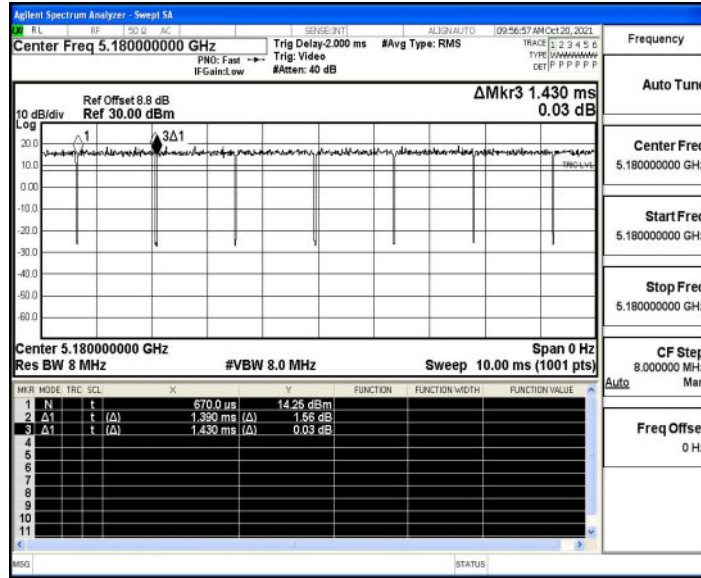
Agilent Spectrum Analyzer - Swept SA

RL RF 50 Ω AC SENSE:INT ALIGN AUTO 09:56:57 AM Oct 20, 2021

Center Freq 5.180000000 GHz PNO: Fast IFGain:Low Trig Delay-2.000 ms Trig: Video #Atten: 40 dB #Avg Type: RMS TRACE 1 2 3 4 5 6 TYPE WWWWWW DET P P P P P P

10 dB/div Ref Offset 8.8 dB Ref 30.00 dBm

ΔMkr3 1.430 ms 0.03 dB

Log

20.0
10.0
0.00
-10.0
-20.0
-30.0
-40.0
-50.0
-60.0

1
3Δ1
TRIG LVL

Center 5.180000000 GHz
Res BW 8 MHz #VBW 8.0 MHz Span 0 Hz Sweep 10.00 ms (1001 pts)

| MKR | MODE | TRC | SCL | X | | Y | FUNCTION | FUNCTION WIDTH | FUNCTION VALUE |
|---|---|---|---|---|---|---|---|---|---|
| 1 | N | | t | 670.0 µs | | 14.25 dBm | | | |
| 2 | Δ1 | | t (Δ) | 1.390 ms | (Δ) | 1.56 dB | | | |
| 3 | Δ1 | | t (Δ) | 1.430 ms | (Δ) | 0.03 dB | | | |
| 4 | | | | | | | | | |
| 5 | | | | | | | | | |
| 6 | | | | | | | | | |
| 7 | | | | | | | | | |
| 8 | | | | | | | | | |
| 9 | | | | | | | | | |
| 10 | | | | | | | | | |
| 11 | | | | | | | | | |

MSG STATUS

Frequency

Auto Tun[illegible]

Center Fre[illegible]
5.180000000 GH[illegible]

Start Fre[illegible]
5.180000000 GH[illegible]

Stop Fre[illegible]
5.180000000 GH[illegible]

CF Ste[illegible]
8.000000 MH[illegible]
Auto Ma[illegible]

Freq Offse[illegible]
0 H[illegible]